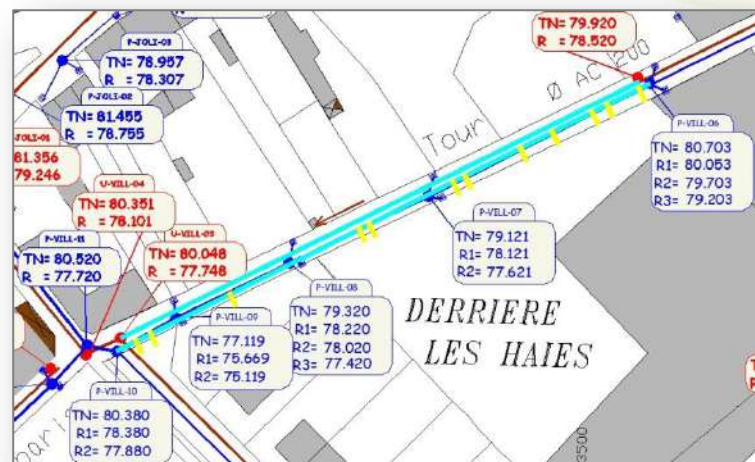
TN= 79.920
R = 78.520

Ø AC 200

P-JOLI-03
TN= 78.957
R = 78.307

P-JOLI-02
TN= 81.455
R = 78.755

JOLI-01
81.356
79.246

Tour

P-VILL-06
TN= 80.703
R1= 80.053
R2= 79.703
R3= 79.203

U-VILL-04
TN= 80.351
R = 78.101

P-VILL-07
TN= 79.121
R1= 78.121
R2= 77.621

P-VILL-11
TN= 80.520
R = 77.720

U-VILL-05
TN= 80.048
R = 77.748

P-VILL-08
TN= 79.320
R1= 78.220
R2= 78.020
R3= 77.420

P-VILL-09
TN= 77.119
R1= 75.669
R2= 75.119

DERRIERE
LES HAIES

P-VILL-10
TN= 80.380
R1= 78.380
R2= 77.880

3500